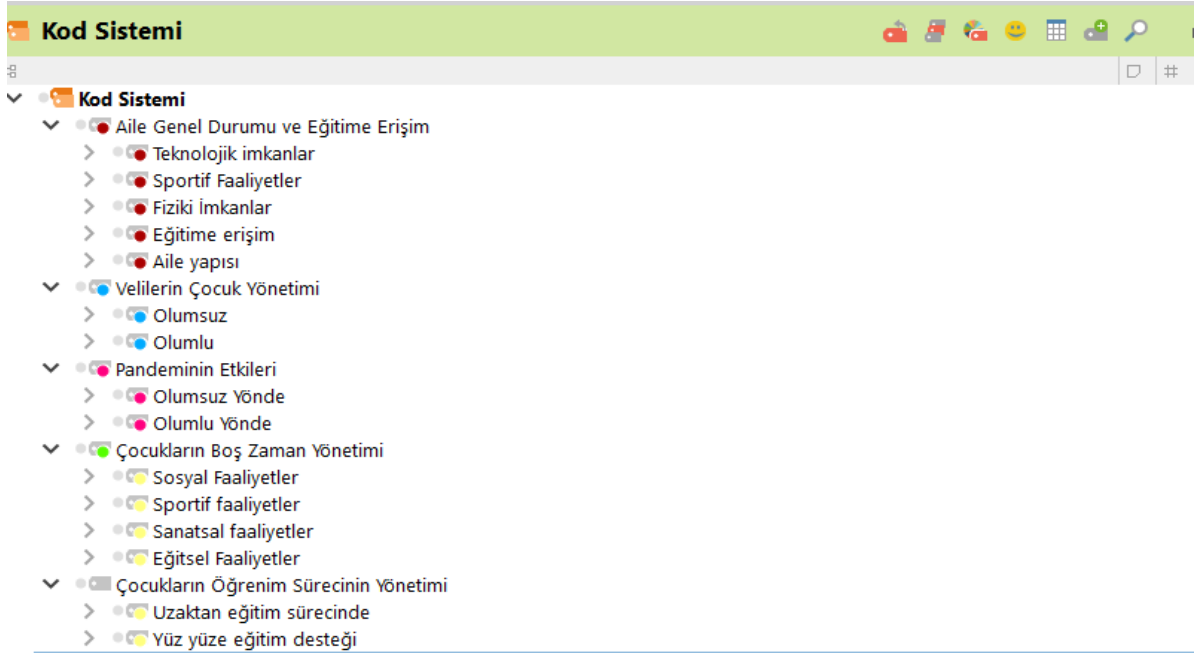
Kod Sistemi

Kod Sistemi
Aile Genel Durumu ve Eğitime Erişim
Teknolojik imkanlar
Sportif Faaliyetler
Fiziki İmkanlar
Eğitime erişim
Aile yapısı
Velilerin Çocuk Yönetimi
Olumsuz
Olumlu
Pandeminin Etkileri
Olumsuz Yönde
Olumlu Yönde
Çocukların Boş Zaman Yönetimi
Sosyal Faaliyetler
Sportif faaliyetler
Sanatsal faaliyetler
Eğitsel Faaliyetler
Çocukların Öğrenim Sürecinin Yönetimi
Uzaktan eğitim sürecinde
Yüz yüze eğitim desteği